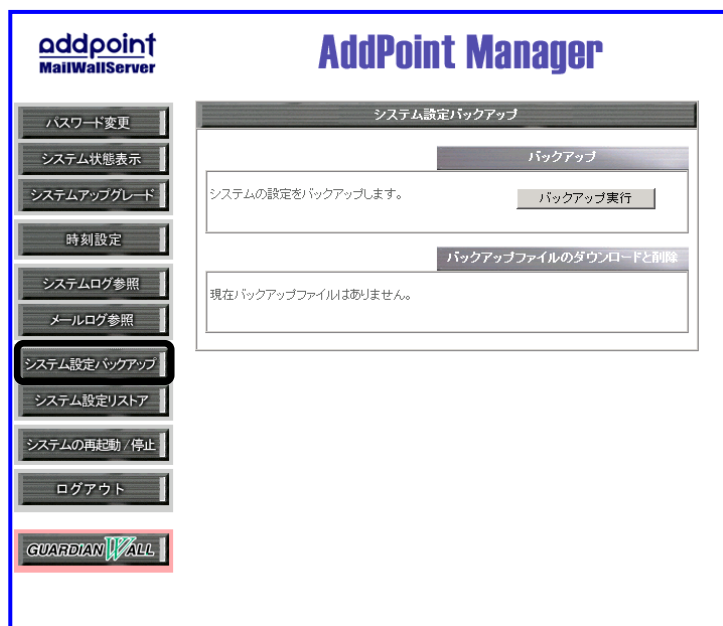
addpoint
MailWallServer

AddPoint Manager

パスワード変更
システム状態表示
システムアップグレード
時刻設定
システムログ参照
メールログ参照
システム設定バックアップ
システム設定リストア
システムの再起動/停止
ログアウト
GUARDIAN WALL

システム設定バックアップ

バックアップ

システムの設定をバックアップします。

バックアップ実行

バックアップファイルのダウンロードと削除

現在バックアップファイルはありません。